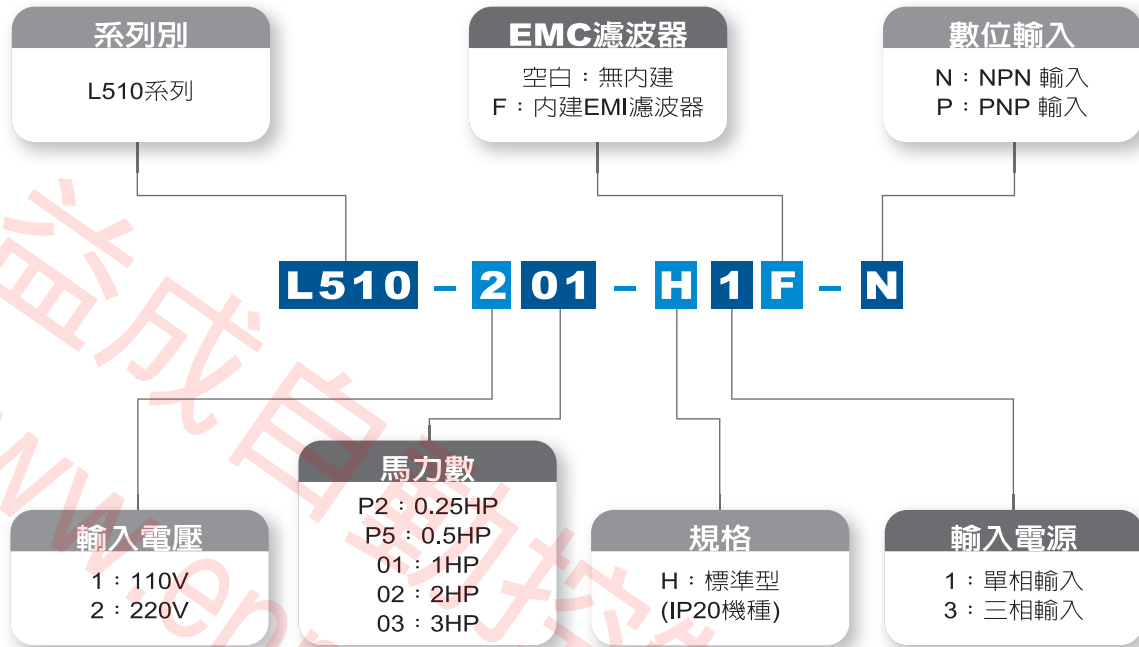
系列別

L510系列

EMC濾波器

空白：無內建
F：內建EMI濾波器

數位輸入

N：NPN 輸入
P：PNP 輸入

L510 - 2 01 - H 1 F - N

輸入電壓

1：110V
2：220V

馬力數

P2：0.25HP
P5：0.5HP
01：1HP
02：2HP
03：3HP

規格

H：標準型
(IP20機種)

輸入電源

1：單相輸入
3：三相輸入

益成自動控
www.e